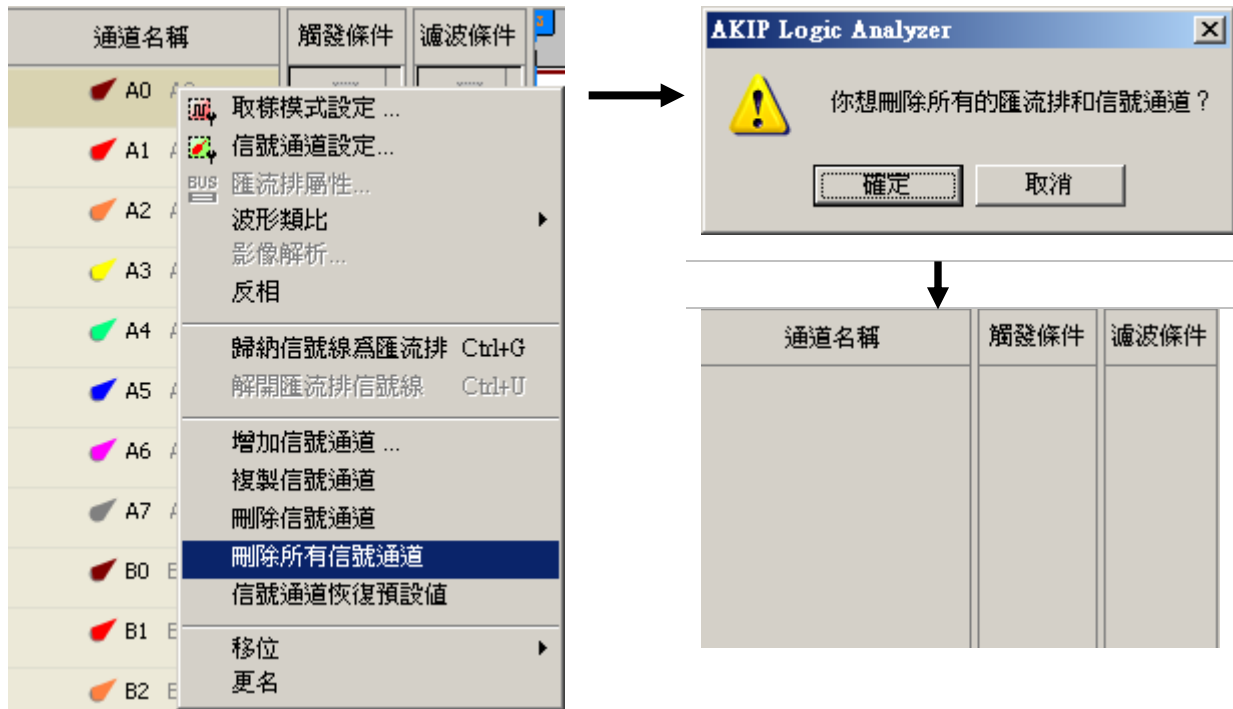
| 通道名稱 | 觸發條件 | 濾波條件 |
|---|---|---|
| A0 A0 | | |
| A1 | | |
| A2 | | |
| A3 | | |
| A4 | | |
| A5 | | |
| A6 | | |
| A7 | | |
| B0 | | |
| B1 | | |
| B2 | | |

取樣模式設定 ...
信號通道設定...
BUS 匯流排屬性...
波形類比
影像解析...
反相

歸納信號線爲匯流排 Ctrl+G
解開匯流排信號線 Ctrl+U

增加信號通道 ...
複製信號通道
刪除信號通道
刪除所有信號通道
信號通道恢復預設值

移位
更名

AKIP Logic Analyzer

你想刪除所有的匯流排和信號通道？

確定 取消

| 通道名稱 | 觸發條件 | 濾波條件 |
|---|---|---|